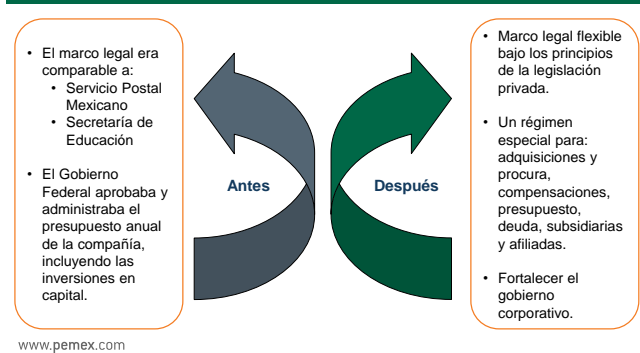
• El marco legal era comparable a:
  • Servicio Postal Mexicano
  • Secretaría de Educación

• El Gobierno Federal aprobaba y administraba el presupuesto anual de la compañía, incluyendo las inversiones en capital.

Antes

Después

• Marco legal flexible bajo los principios de la legislación privada.

• Un régimen especial para: adquisiciones y procura, compensaciones, presupuesto, deuda, subsidiarias y afiliadas.

• Fortalecer el gobierno corporativo.

www.pemex.com